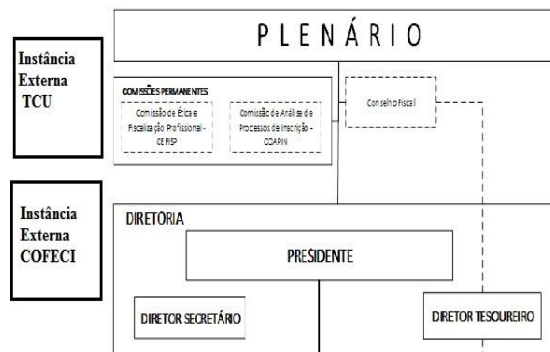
Instância Externa TCU

PLENÁRIO

COMISSÕES PERMANENTES

Comissão de Ética e Fiscalização Profissional - CEFISP

Comissão de Análise de Processos de Inscrição - COAPIN

Conselho Fiscal

Instância Externa COFECI

DIRETORIA

PRESIDENTE

DIRETOR SECRETÁRIO

DIRETOR TESOUREIRO